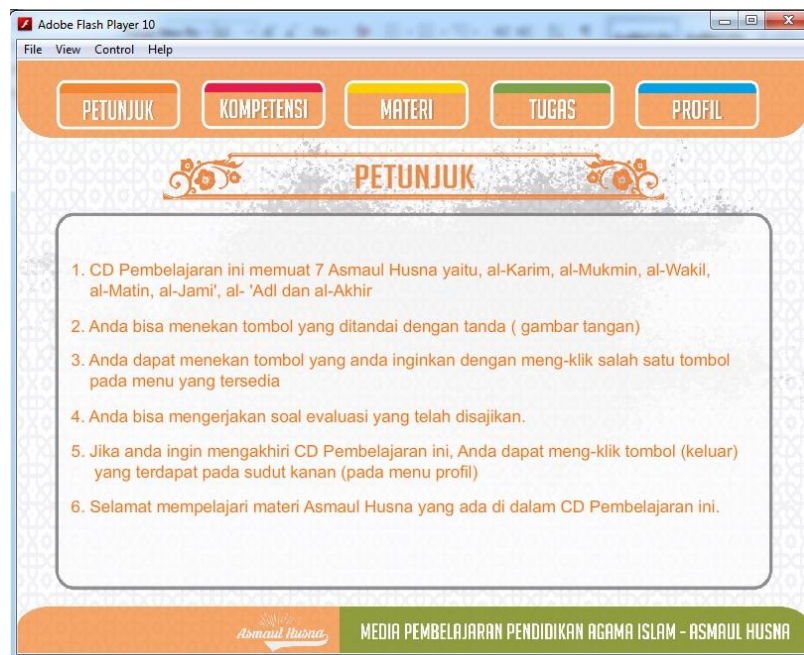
Adobe Flash Player 10

File View Control Help

PETUNJUK KOMPETENSI MATERI TUGAS PROFIL

PETUNJUK

1. CD Pembelajaran ini memuat 7 Asmaul Husna yaitu, al-Karim, al-Mukmin, al-Wakil, al-Matin, al-Jami', al- 'Adl dan al-Akhir

2. Anda bisa menekan tombol yang ditandai dengan tanda ( gambar tangan)

3. Anda dapat menekan tombol yang anda inginkan dengan meng-klik salah satu tombol pada menu yang tersedia

4. Anda bisa mengerjakan soal evaluasi yang telah disajikan.

5. Jika anda ingin mengakhiri CD Pembelajaran ini, Anda dapat meng-klik tombol (keluar) yang terdapat pada sudut kanan (pada menu profil)

6. Selamat mempelajari materi Asmaul Husna yang ada di dalam CD Pembelajaran ini.

Asmaul Husna

MEDIA PEMBELAJARAN PENDIDIKAN AGAMA ISLAM - ASMAUL HUSNA